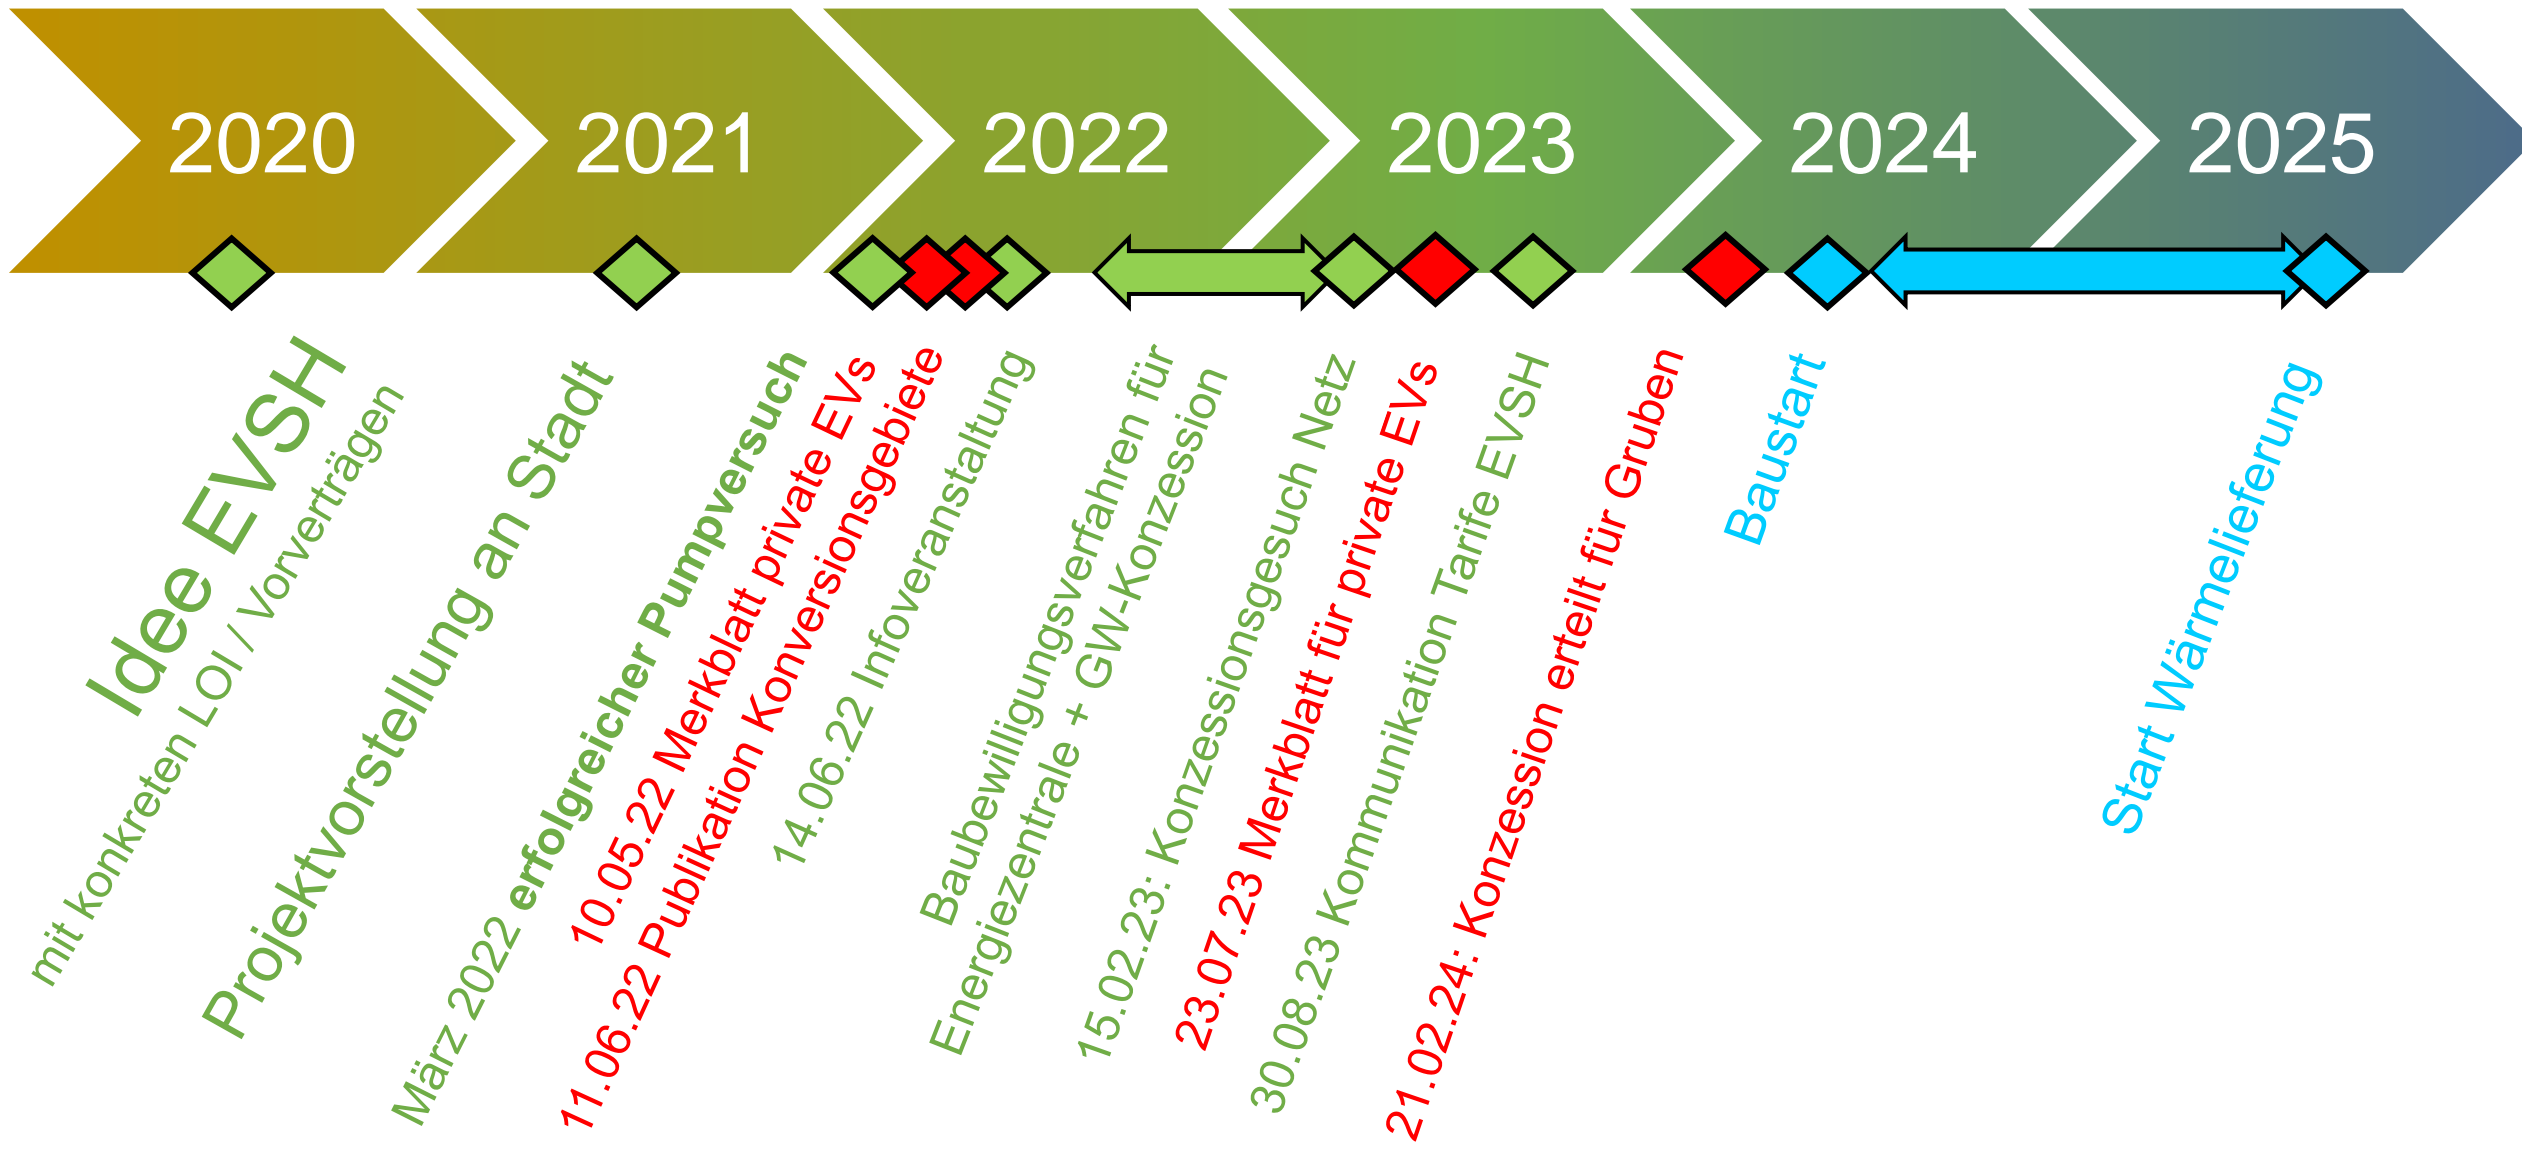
2020
2021
2022
2023
2024
2025

Idee EVSH
mit konkreten LOI / Vorverträgen

Projektvorstellung an Stadt

März 2022 erfolgreicher Pumpversuch

10.05.22 Merkblatt private EVs

11.06.22 Publikation Konversionsgebiete

14.06.22 Infoveranstaltung

Baubewilligungsverfahren für Energiezentrale + GW-Konzession

15.02.23: Konzessionsgesuch Netz

23.07.23 Merkblatt für private EVs

30.08.23 Kommunikation Tarife EVSH

21.02.24: Konzession erteilt für Gruben

Baustart

Start Wärmelieferung